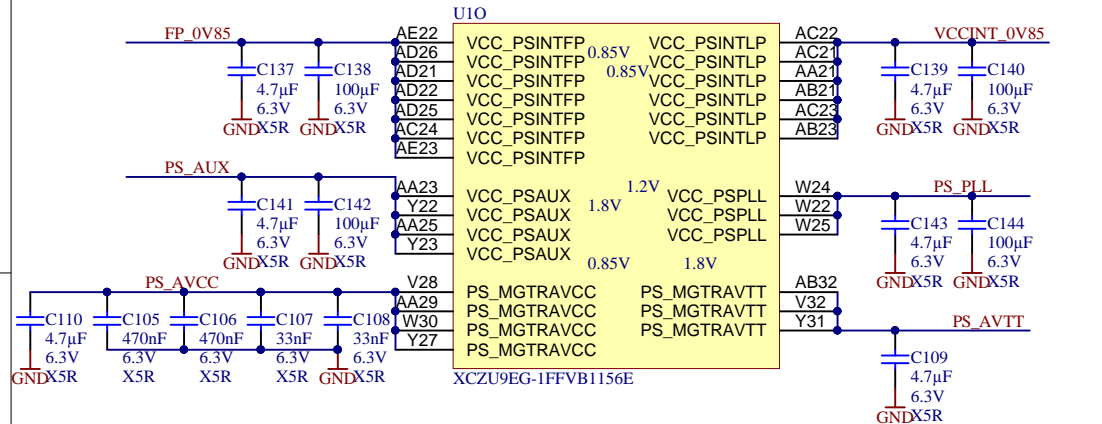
U1O

FP_0V85
C137 4.7µF 6.3V GND X5R
C138 100µF 6.3V GND X5R

AE22 AD26 AD21 AD22 AD25 AC24 AE23
VCC_PSINTFP
VCC_PSINTFP
VCC_PSINTFP
VCC_PSINTFP
VCC_PSINTFP
VCC_PSINTFP
VCC_PSINTFP
0.85V
0.85V
VCC_PSINTLP
VCC_PSINTLP
VCC_PSINTLP
VCC_PSINTLP
VCC_PSINTLP
VCC_PSINTLP
AC22 AC21 AA21 AB21 AC23 AB23

VCCINT_0V85
C139 4.7µF 6.3V GND X5R
C140 100µF 6.3V GND X5R

PS_AUX
C141 4.7µF 6.3V GND X5R
C142 100µF 6.3V GND X5R

AA23 Y22 AA25 Y23
VCC_PSAUX
VCC_PSAUX
VCC_PSAUX
VCC_PSAUX
1.8V
1.2V
VCC_PSPLL
VCC_PSPLL
VCC_PSPLL
W24 W22 W25

PS_PLL
C143 4.7µF 6.3V GND X5R
C144 100µF 6.3V GND X5R

0.85V
1.8V

PS_AVCC
C110 4.7µF 6.3V GND X5R
C105 470nF 6.3V X5R
C106 470nF 6.3V X5R
C107 33nF 6.3V X5R
C108 33nF 6.3V GND X5R

V28 AA29 W30 Y27
PS_MGTRAVCC
PS_MGTRAVCC
PS_MGTRAVCC
PS_MGTRAVCC
PS_MGTRAVTT
PS_MGTRAVTT
PS_MGTRAVTT
AB32 V32 Y31

PS_AVTT
C109 4.7µF 6.3V GND X5R

XCZU9EG-1FFVB1156E